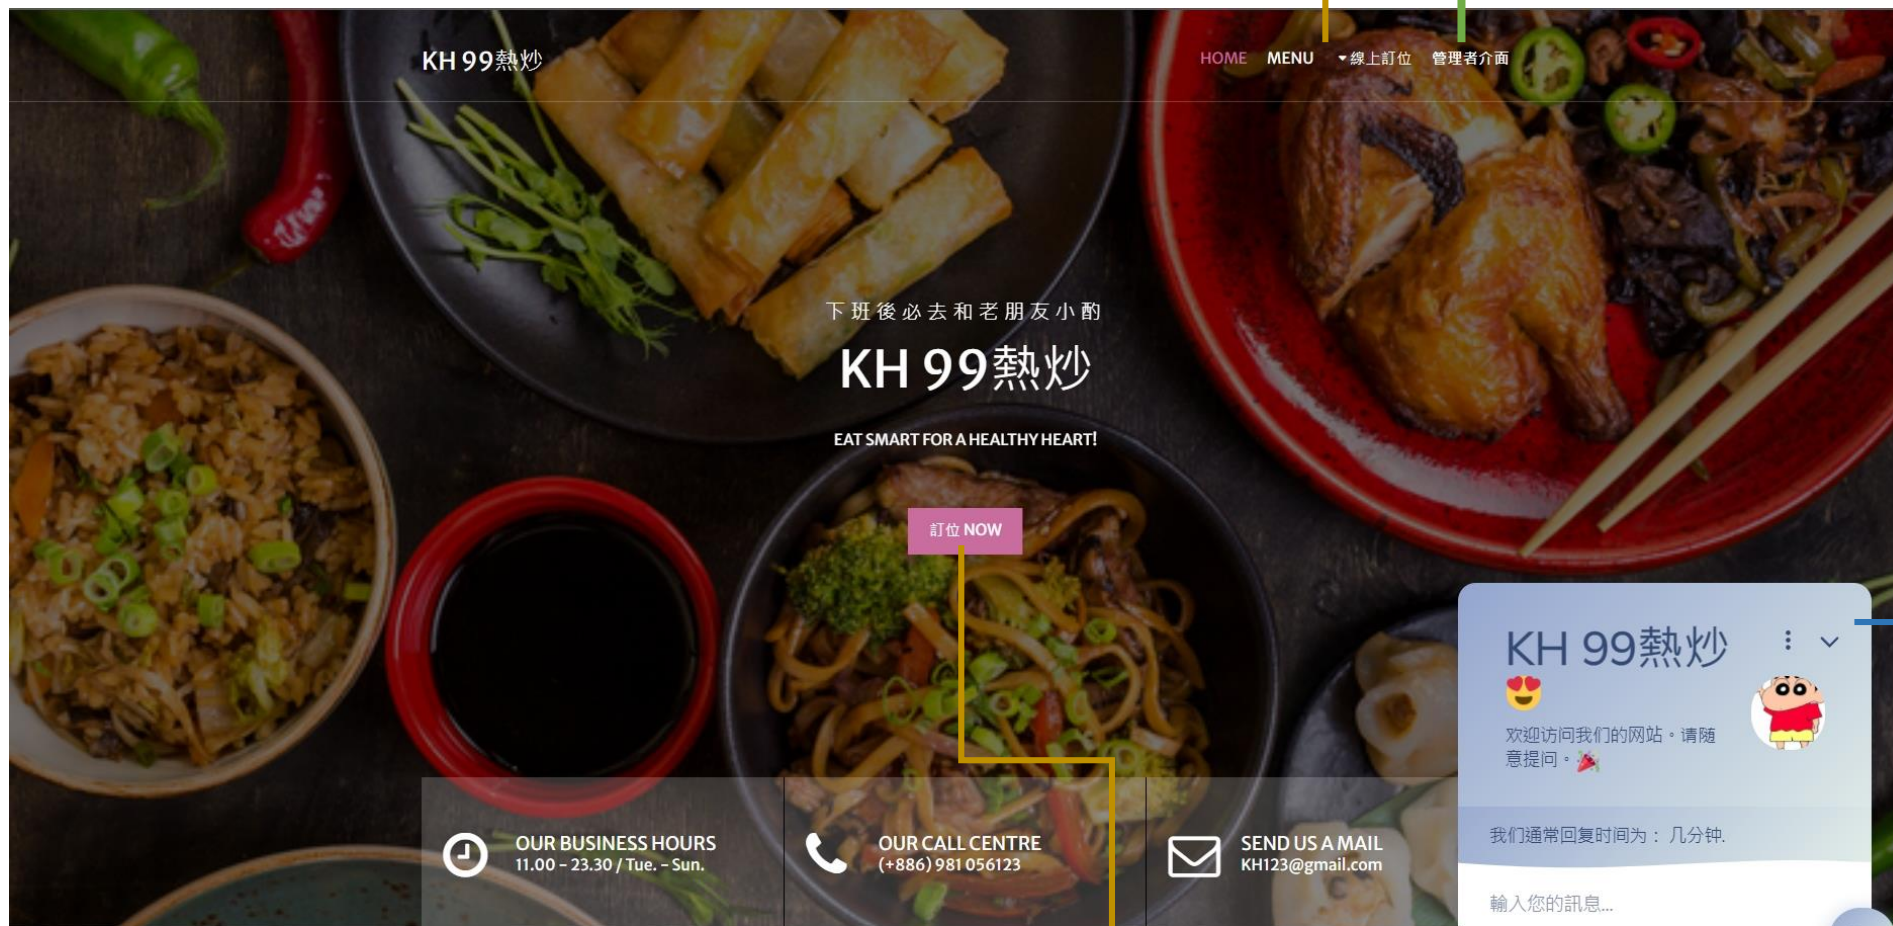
KH 99熱炒

HOME MENU ▾線上訂位 管理者介面

下班後必去和老朋友小酌

KH 99熱炒

EAT SMART FOR A HEALTHY HEART!

訂位 NOW

OUR BUSINESS HOURS
11.00 - 23.30 / Tue. - Sun.

OUR CALL CENTRE
(+886) 981 056123

SEND US A MAIL
KH123@gmail.com

KH 99熱炒

欢迎访问我们的网站。请随意提问。

我们通常回复时间为： 几分钟.

輸入您的訊息...